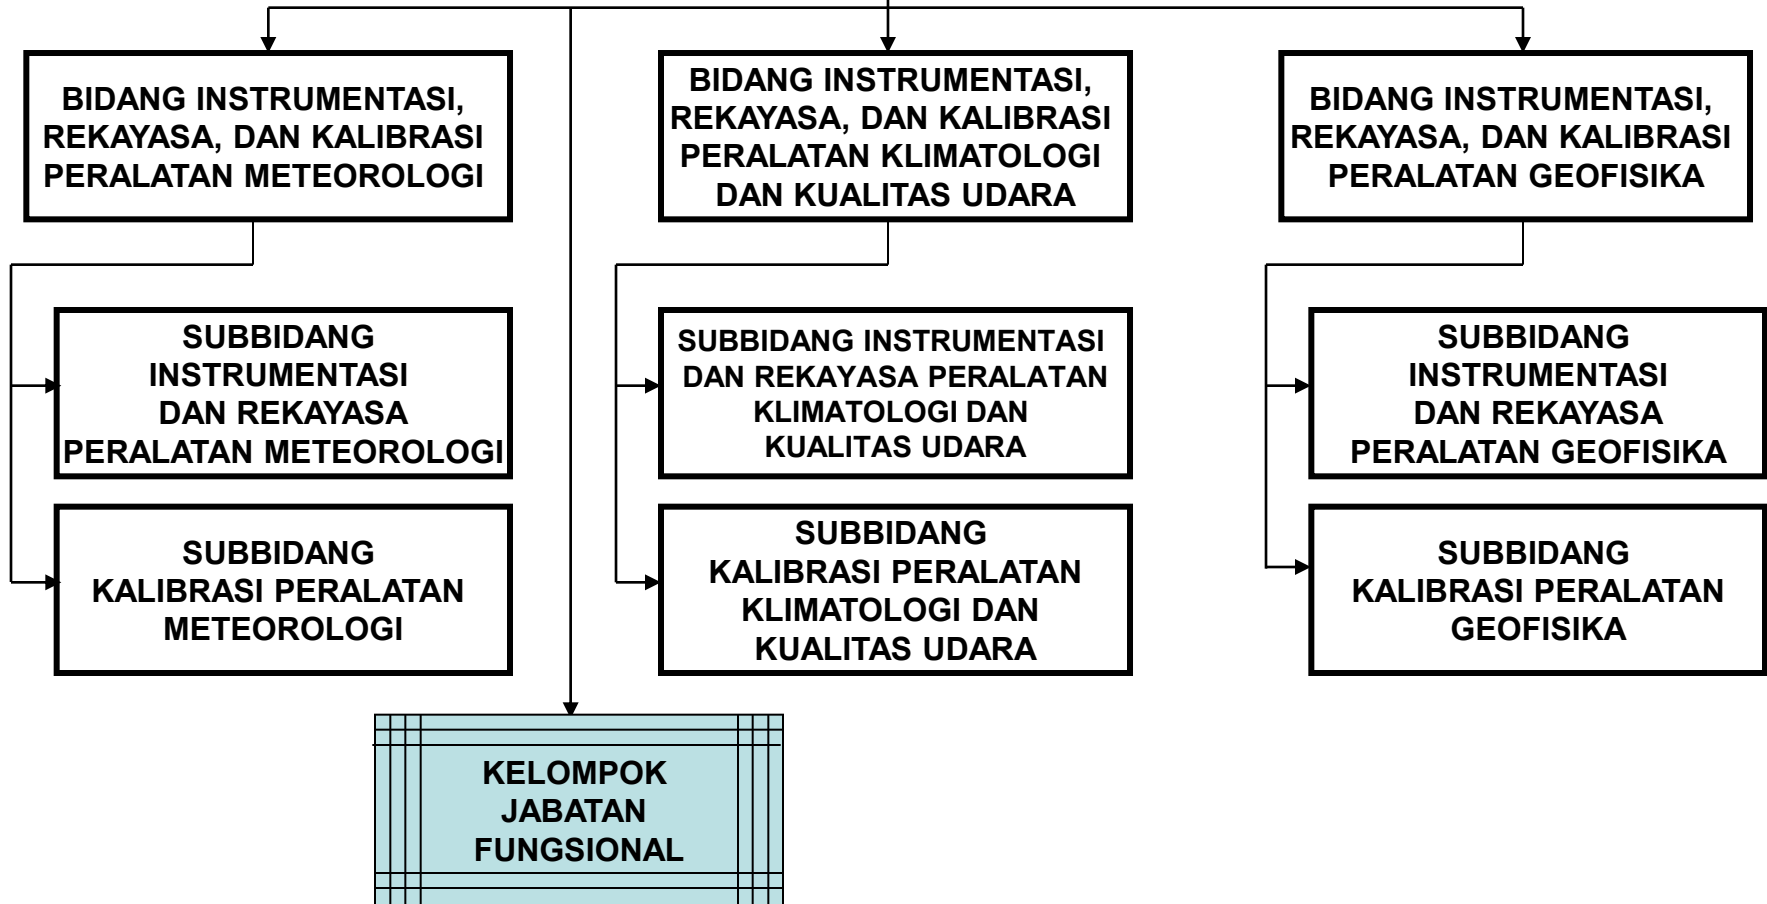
BIDANG INSTRUMENTASI, REKAYASA, DAN KALIBRASI PERALATAN METEOROLOGI

BIDANG INSTRUMENTASI, REKAYASA, DAN KALIBRASI PERALATAN KLIMATOLOGI DAN KUALITAS UDARA

BIDANG INSTRUMENTASI, REKAYASA, DAN KALIBRASI PERALATAN GEOFISIKA

SUBBIDANG INSTRUMENTASI DAN REKAYASA PERALATAN METEOROLOGI

SUBBIDANG KALIBRASI PERALATAN METEOROLOGI

SUBBIDANG INSTRUMENTASI DAN REKAYASA PERALATAN KLIMATOLOGI DAN KUALITAS UDARA

SUBBIDANG KALIBRASI PERALATAN KLIMATOLOGI DAN KUALITAS UDARA

SUBBIDANG INSTRUMENTASI DAN REKAYASA PERALATAN GEOFISIKA

SUBBIDANG KALIBRASI PERALATAN GEOFISIKA

KELOMPOK JABATAN FUNGSIONAL